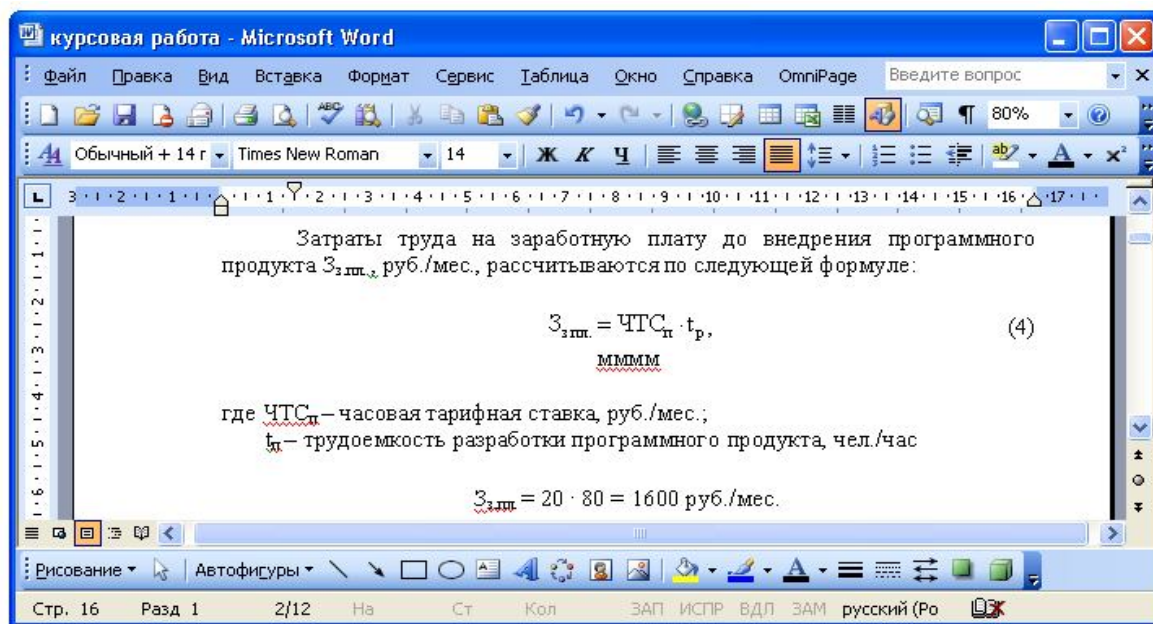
курсовая работа - Microsoft Word

Файл Правка Вид Вставка Формат Сервис Таблица Окно Справка OmniPage Введите вопрос

80%

Обычный + 14 г Times New Roman 14

Затраты труда на заработную плату до внедрения программного продукта $З_{з.пл.}$, руб./мес., рассчитываются по следующей формуле:

$З_{з.пл.} = ЧТС_п \cdot t_р$, (4)

мммм

где $ЧТС_п$ – часовая тарифная ставка, руб./мес.;

$t_п$ – трудоемкость разработки программного продукта, чел./час

$З_{з.пл} = 20 \cdot 80 = 1600$ руб./мес.

Рисование Автофигуры

Стр. 16 Разд 1 2/12 На Ст Кол ЗАП ИСПР ВДЛ ЗАМ русский (Ро